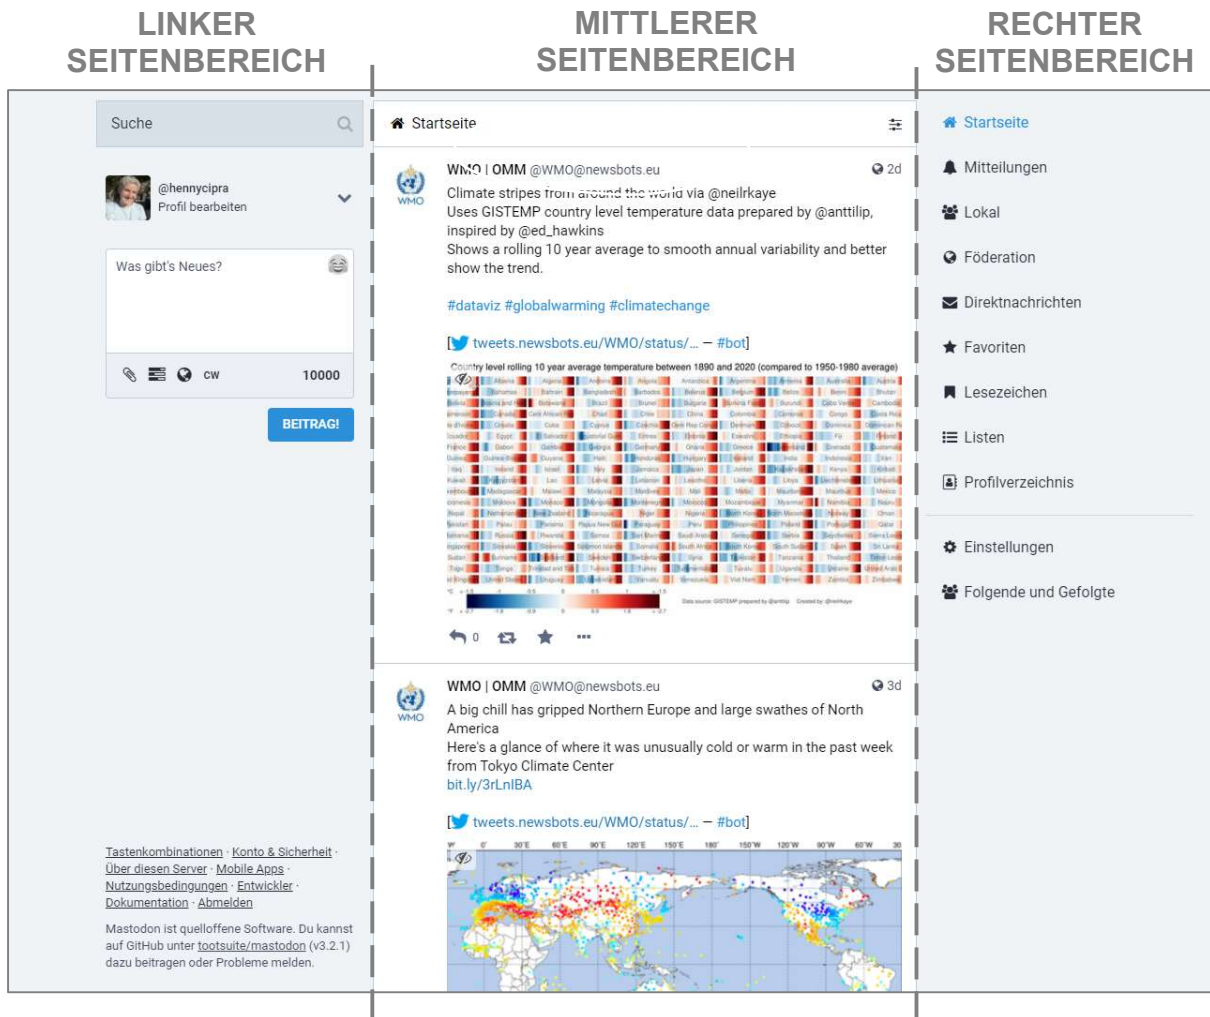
LINKER SEITENBEREICH

MITTLERER SEITENBEREICH

RECHTER SEITENBEREICH

Suche

@hennycipra
Profil bearbeiten

Was gibt's Neues?

CW 10000

BEITRAG!

Tastenkombinationen · Konto & Sicherheit · Über diesen Server · Mobile Apps · Nutzungsbedingungen · Entwickler · Dokumentation · Abmelden

Mastodon ist quelloffene Software. Du kannst auf GitHub unter tootsuite/mastodon (v3.2.1) dazu beitragen oder Probleme melden.

Startseite

WMO | OMM @WMO@newsbots.eu 2d
Climate stripes from around the world via @neilrkaye
Uses GISTEMP country level temperature data prepared by @anttilip, inspired by @ed_hawkins
Shows a rolling 10 year average to smooth annual variability and better show the trend.

#dataviz #globalwarming #climatechange

[tweets.newsbots.eu/WMO/status/... — #bot]

Country level rolling 10 year average temperature between 1890 and 2020 (compared to 1950-1980 average)

0

WMO | OMM @WMO@newsbots.eu 3d
A big chill has gripped Northern Europe and large swathes of North America
Here's a glance of where it was unusually cold or warm in the past week from Tokyo Climate Center
bit.ly/3rLnIBA

[tweets.newsbots.eu/WMO/status/... — #bot]

Startseite
Mitteilungen
Lokal
Föderation
Direktnachrichten
Favoriten
Lesezeichen
Listen
Profilverzeichnis
Einstellungen
Folgende und Gefolgte